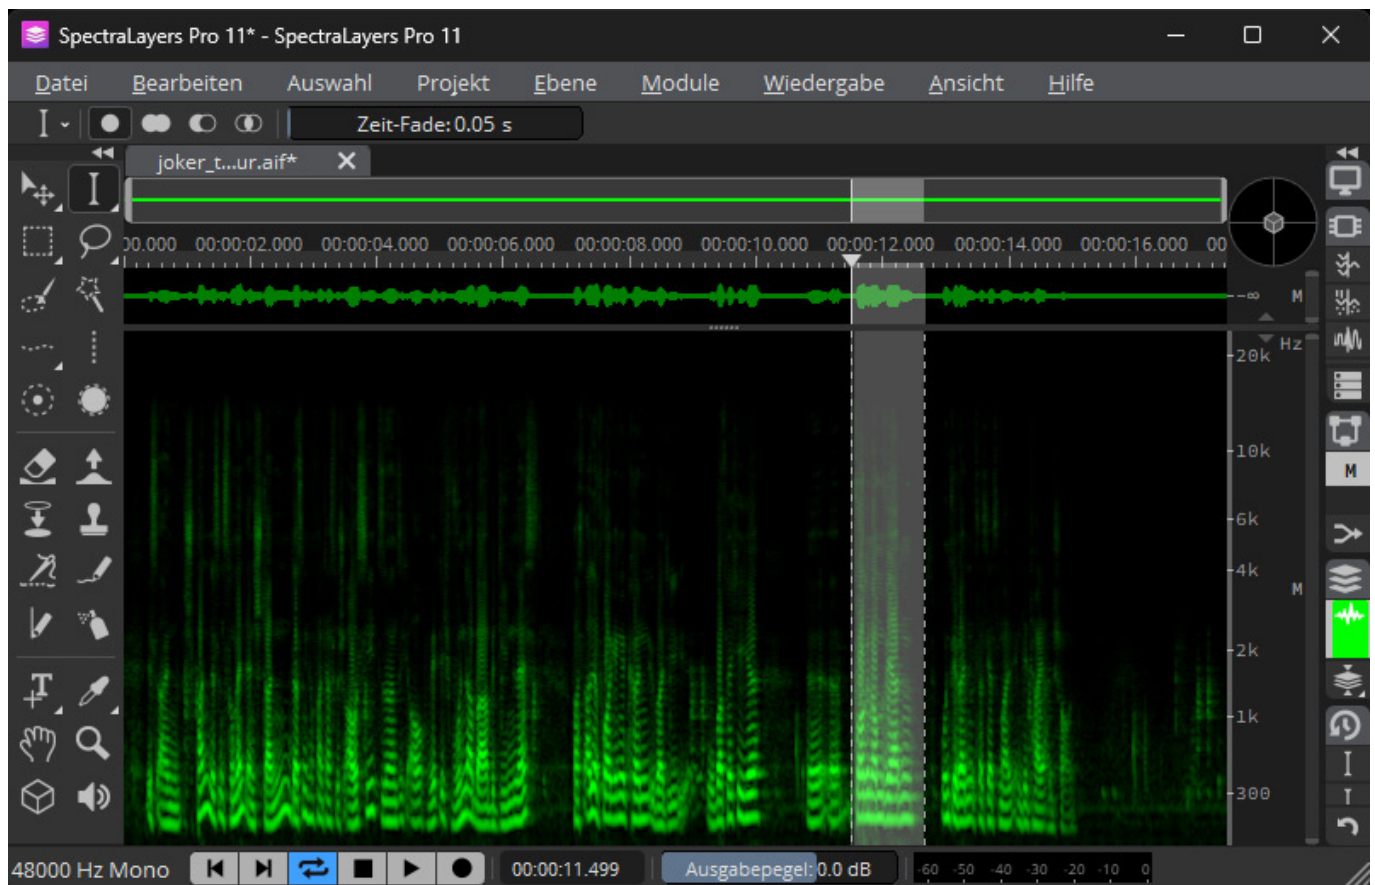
SpectraLayers Pro 11* - SpectraLayers Pro 11

Datei Bearbeiten Auswahl Projekt Ebene Module Wiedergabe Ansicht Hilfe

Zeit-Fade: 0.05 s

joker_t...ur.aif*

00.000 00:00:02.000 00:00:04.000 00:00:06.000 00:00:08.000 00:00:10.000 00:00:12.000 00:00:14.000 00:00:16.000 00

-∞ M

Hz
20k
10k
6k
4k
2k
1k
300

M

M

48000 Hz Mono

00:00:11.499

Ausgabepegel: 0.0 dB

-60 -50 -40 -30 -20 -10 0